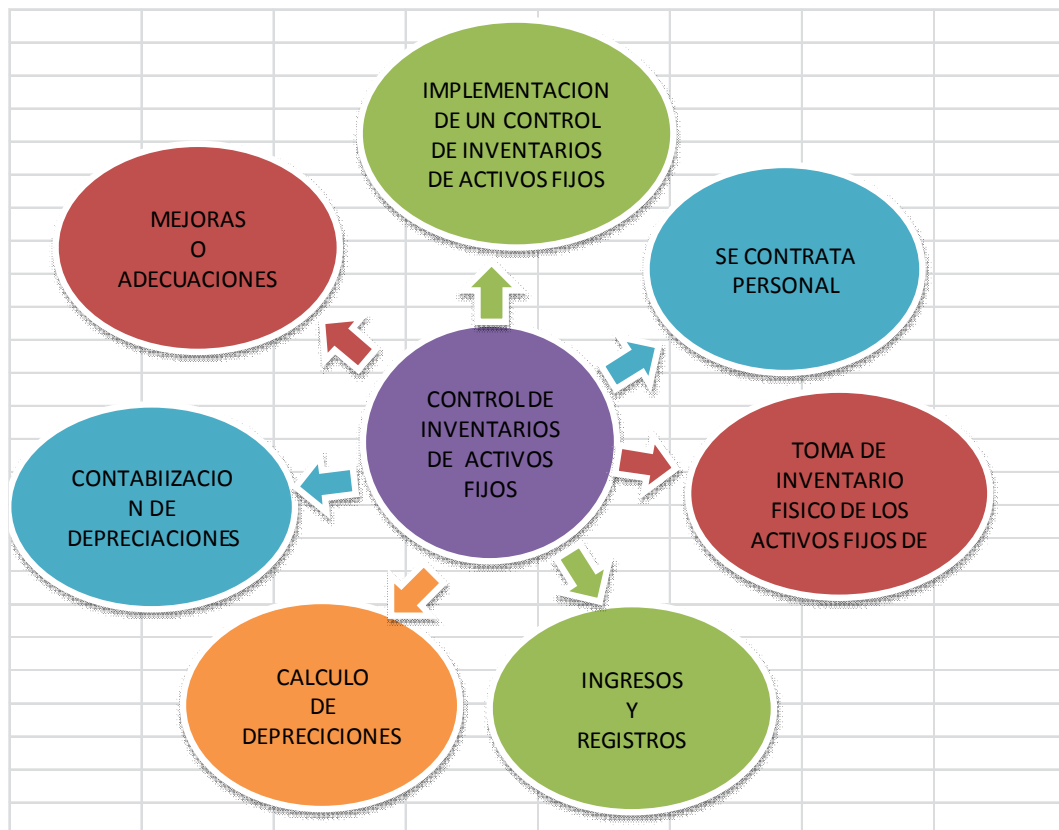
IMPLEMENTACION DE UN CONTROL DE INVENTARIOS DE ACTIVOS FIJOS

SE CONTRATA PERSONAL

TOMA DE INVENTARIO FISICO DE LOS ACTIVOS FIJOS DE

INGRESOS Y REGISTROS

CALCULO DE DEPRECICIONES

CONTABIIZACIO N DE DEPRECIACIONES

MEJORAS O ADECUACIONES

CONTROL DE INVENTARIOS DE ACTIVOS FIJOS